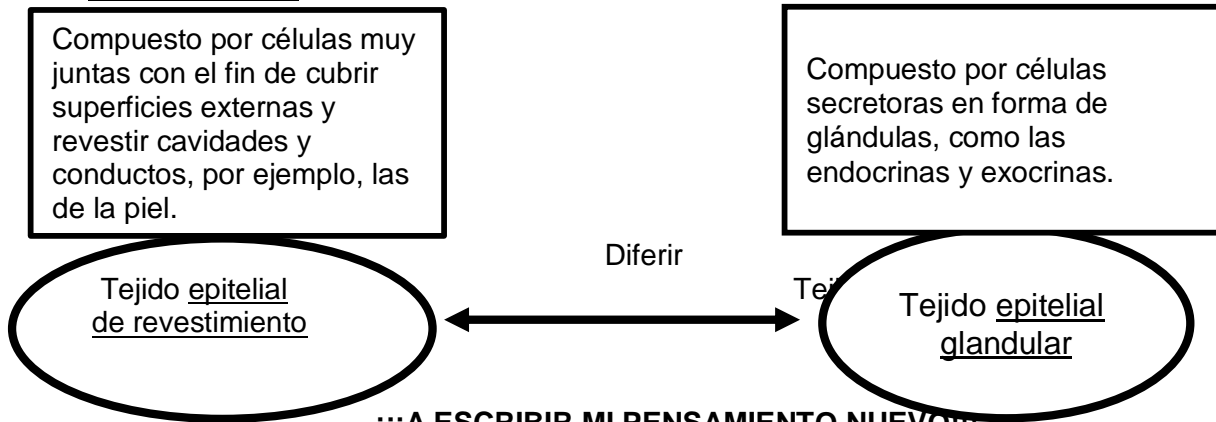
Compuesto por células muy juntas con el fin de cubrir superficies externas y revestir cavidades y conductos, por ejemplo, las de la piel.

Compuesto por células secretoras en forma de glándulas, como las endocrinas y exocrinas.

Diferir

Tejido epitelial de revestimiento

Tej

Tejido epitelial glandular

¡¡¡A ESCRIBIR MI PENSAMIENTO NUEVO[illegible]